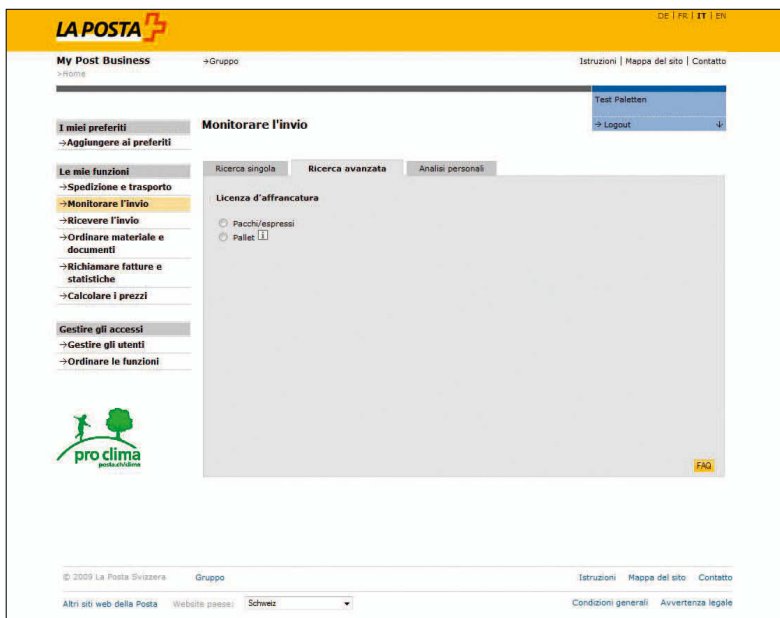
DE | FR | IT | EN

LA POSTA

My Post Business
>Home

→Gruppo

Istruzioni | Mappa del sito | Contatto

Test Paletten

→ Logout

I miei preferiti
→Aggiungere ai preferiti

Le mie funzioni
→Spedizione e trasporto
→Monitorare l'invio
→Ricevere l'invio
→Ordinare materiale e documenti
→Richiamare fatture e statistiche
→Calcolare i prezzi

Gestire gli accessi
→Gestire gli utenti
→Ordinare le funzioni

pro clima
posta.ch/clima

Monitorare l'invio

Ricerca singola | Ricerca avanzata | Analisi personali

Licenza d'affrancatura

Pacchi/espressi
Pallet

FAQ

© 2009 La Posta Svizzera Gruppo

Istruzioni Mappa del sito Contatto

Altri siti web della Posta Website paese: Schweiz

Condizioni generali Avvertenza legale